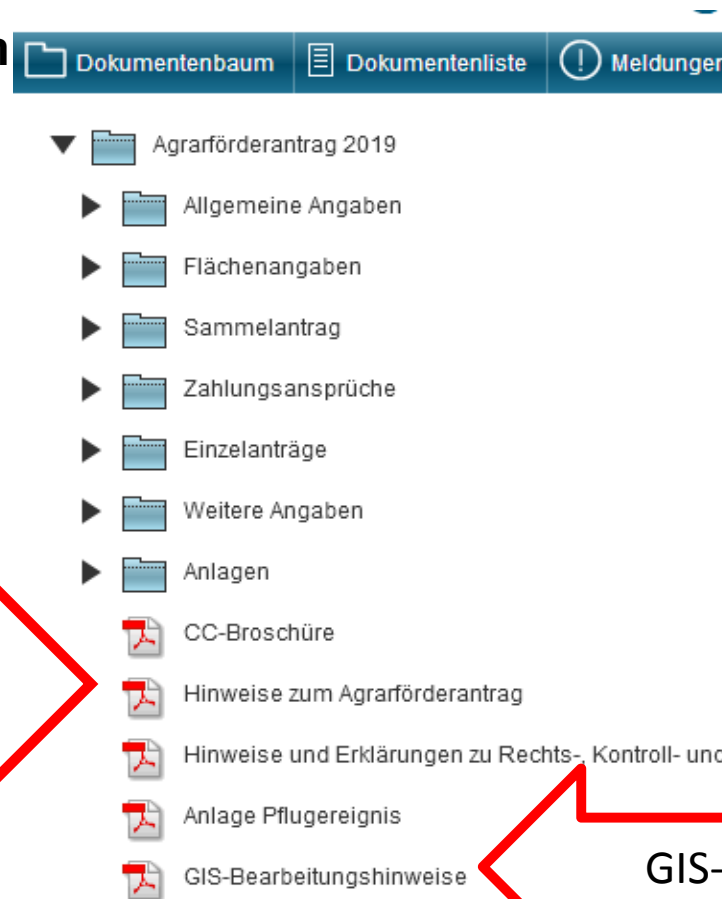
n

Dokumentenbaum | Dokumentenliste | Meldunger

Agrarförderantrag 2019

Allgemeine Angaben

Flächenangaben

Sammelantrag

Zahlungsansprüche

Einzelanträge

Weitere Angaben

Anlagen

CC-Broschüre

Hinweise zum Agrarförderantrag

Hinweise und Erklärungen zu Rechts-, Kontroll- und

Anlage Pflugereignis

GIS-Bearbeitungshinweise

GIS-